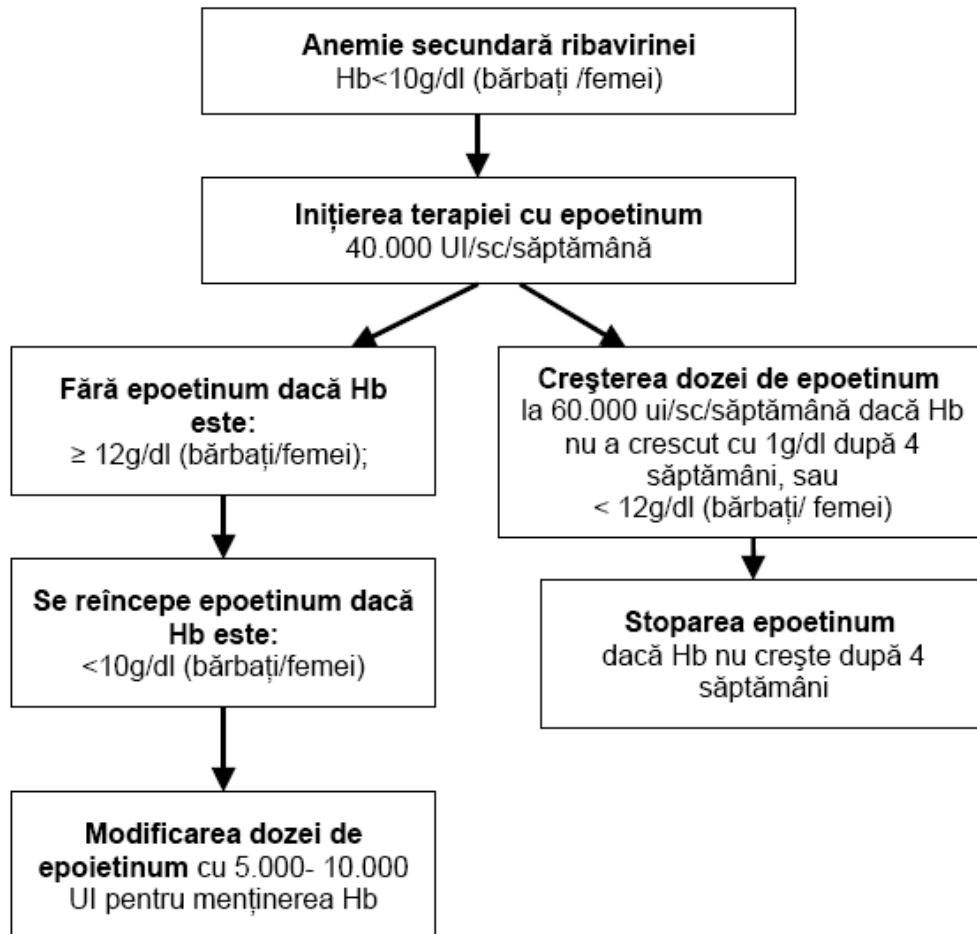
**Anemie secundară ribavirinei**
Hb<10g/dl (bărbați /femei)

**Inițierea terapiei cu epoetinum**
40.000 UI/sc/săptămână

**Fără epoetinum dacă Hb este:**
≥ 12g/dl (bărbați/femei);

**Se reîncepe epoetinum dacă Hb este:**
<10g/dl (bărbați/femei)

**Modificarea dozei de epoietinum** cu 5.000- 10.000 UI pentru menținerea Hb

**Creşterea dozei de epoetinum**
la 60.000 ui/sc/săptămână dacă Hb nu a crescut cu 1g/dl după 4 săptămâni, sau
< 12g/dl (bărbați/ femei)

**Stoparea epoetinum**
dacă Hb nu creşte după 4 săptămâni